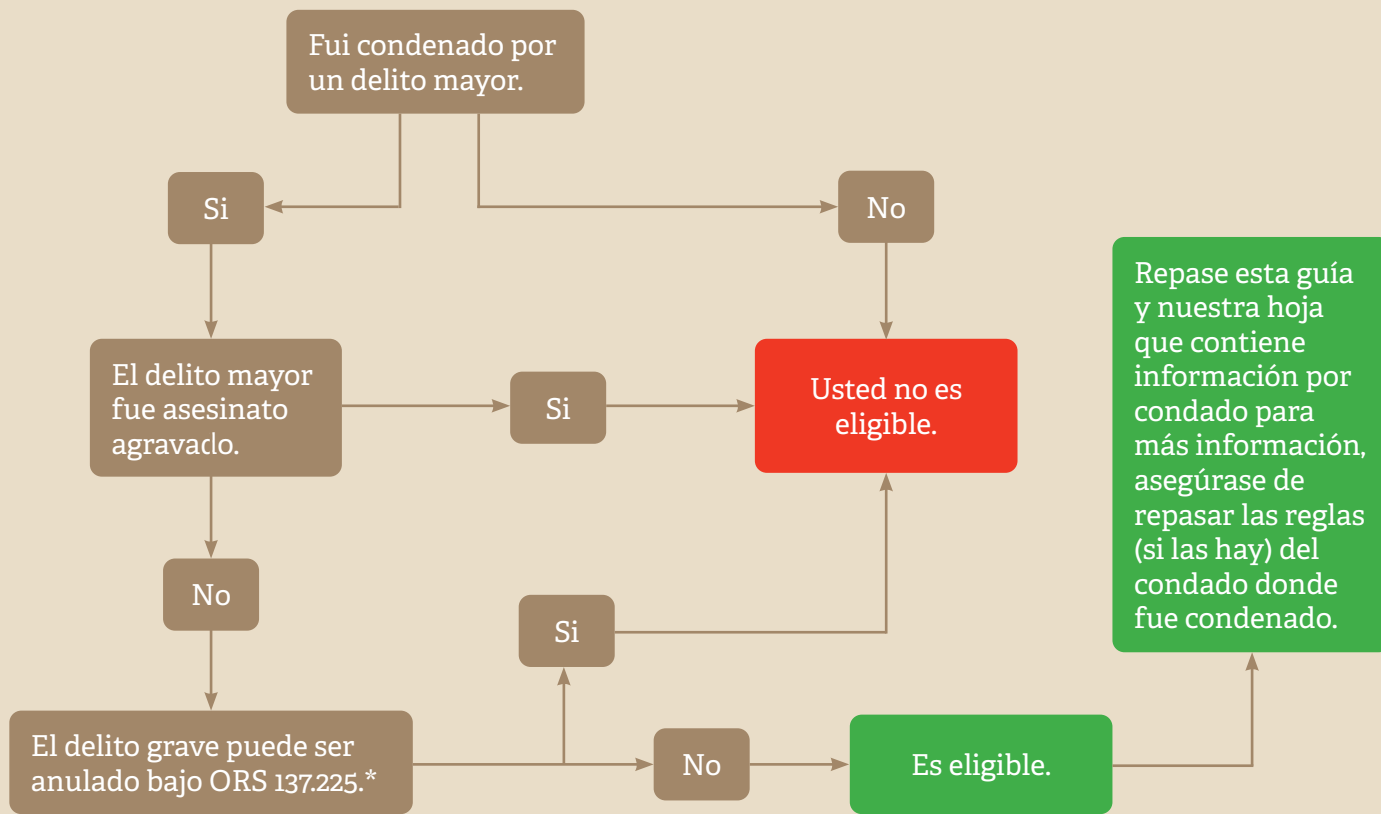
Fui condenado por un delito mayor.

Si

No

El delito mayor fue asesinato agravado.

Si

Usted no es eligible.

Repase esta guía y nuestra hoja que contiene información por condado para más información, asegúrase de repasar las reglas (si las hay) del condado donde fue condenado.

No

Si

El delito grave puede ser anulado bajo ORS 137.225.*

No

Es eligible.